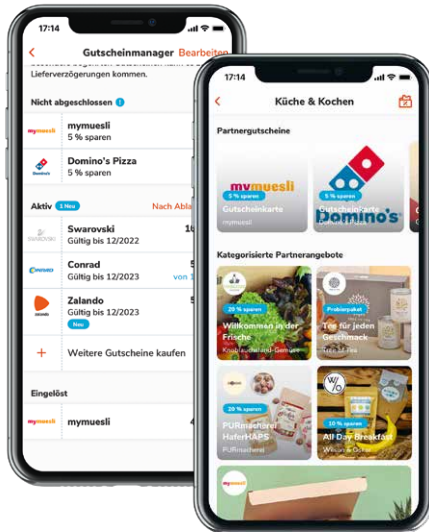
17:14

Gutscheinmanager Bearbeiten

Lieferverzögerungen kommen.

Nicht abgeschlossen

mymuesli
mymuesli
5 % sparen

Domino's
Domino's Pizza
5 % sparen

Aktiv 1 Neu
Nach Abla

SWAROVSKI
Swarovski
Gültig bis 12/2022
16

CONRAD
Conrad
Gültig bis 12/2023
von 1

zalando
Zalando
Gültig bis 12/2023
Neu

+ Weitere Gutscheine kaufen

Eingelöst

mymuesli
mymuesli

17:14

Küche & Kochen

Partnergutscheine

mymuesli
5 % sparen
Gutscheinkarte
mymuesli

Domino's
5 % sparen
Gutscheinkarte
Domino's

Kategorisierte Partnerangebote

20 % sparen
Willkommen in der Frische
Knoblauchland-Gemüse

Probierpaket
Tee für jeden Geschmack
Tee of Tea

20 % sparen
PURmacherei HaferHAPS
PURmacherei

10 % sparen
All Day Breakfast
Waffles & Coffee

mymuesli